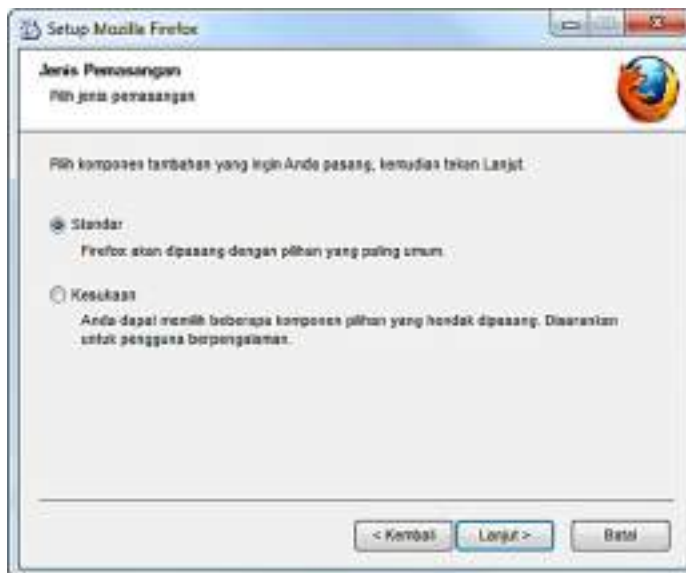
Setup Mozilla Firefox

Jenis Pemasangan
Pilih jenis pemasangan

Pilih komponen tambahan yang ingin Anda pasang, kemudian tekan Lanjut.

Standar
Firefox akan dipasang dengan pilihan yang paling umum.

Kesukaan
Anda dapat memilih beberapa komponen pilihan yang hendak dipasang. Disarankan untuk pengguna berpengalaman.

< Kembali | Lanjut > | Batal